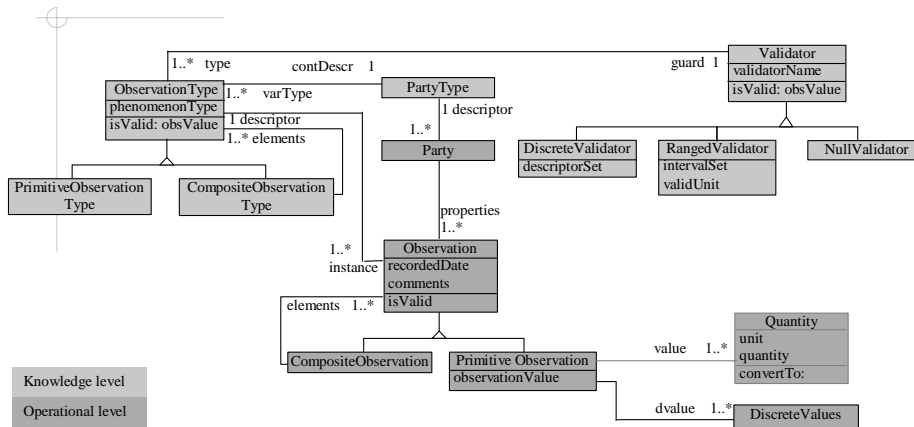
1..* type

contDescr 1

guard 1

Validator
validatorName
isValid: obsValue

ObservationType
phenomenonType
isValid: obsValue

1..* varType

PartyType

1 descriptor

1 descriptor

1..* elements

1..*

Party

DiscreteValidator
descriptorSet

RangedValidator
intervalSet
validUnit

NullValidator

PrimitiveObservation Type

CompositeObservation Type

properties
1..*

1..*
instance

Observation
recordedDate
comments
isValid

elements 1..*

Quantity
unit
quantity
convertTo:

value 1..*

CompositeObservation

Primitive Observation
observationValue

Knowledge level

Operational level

dvalue 1..*

DiscreteValues